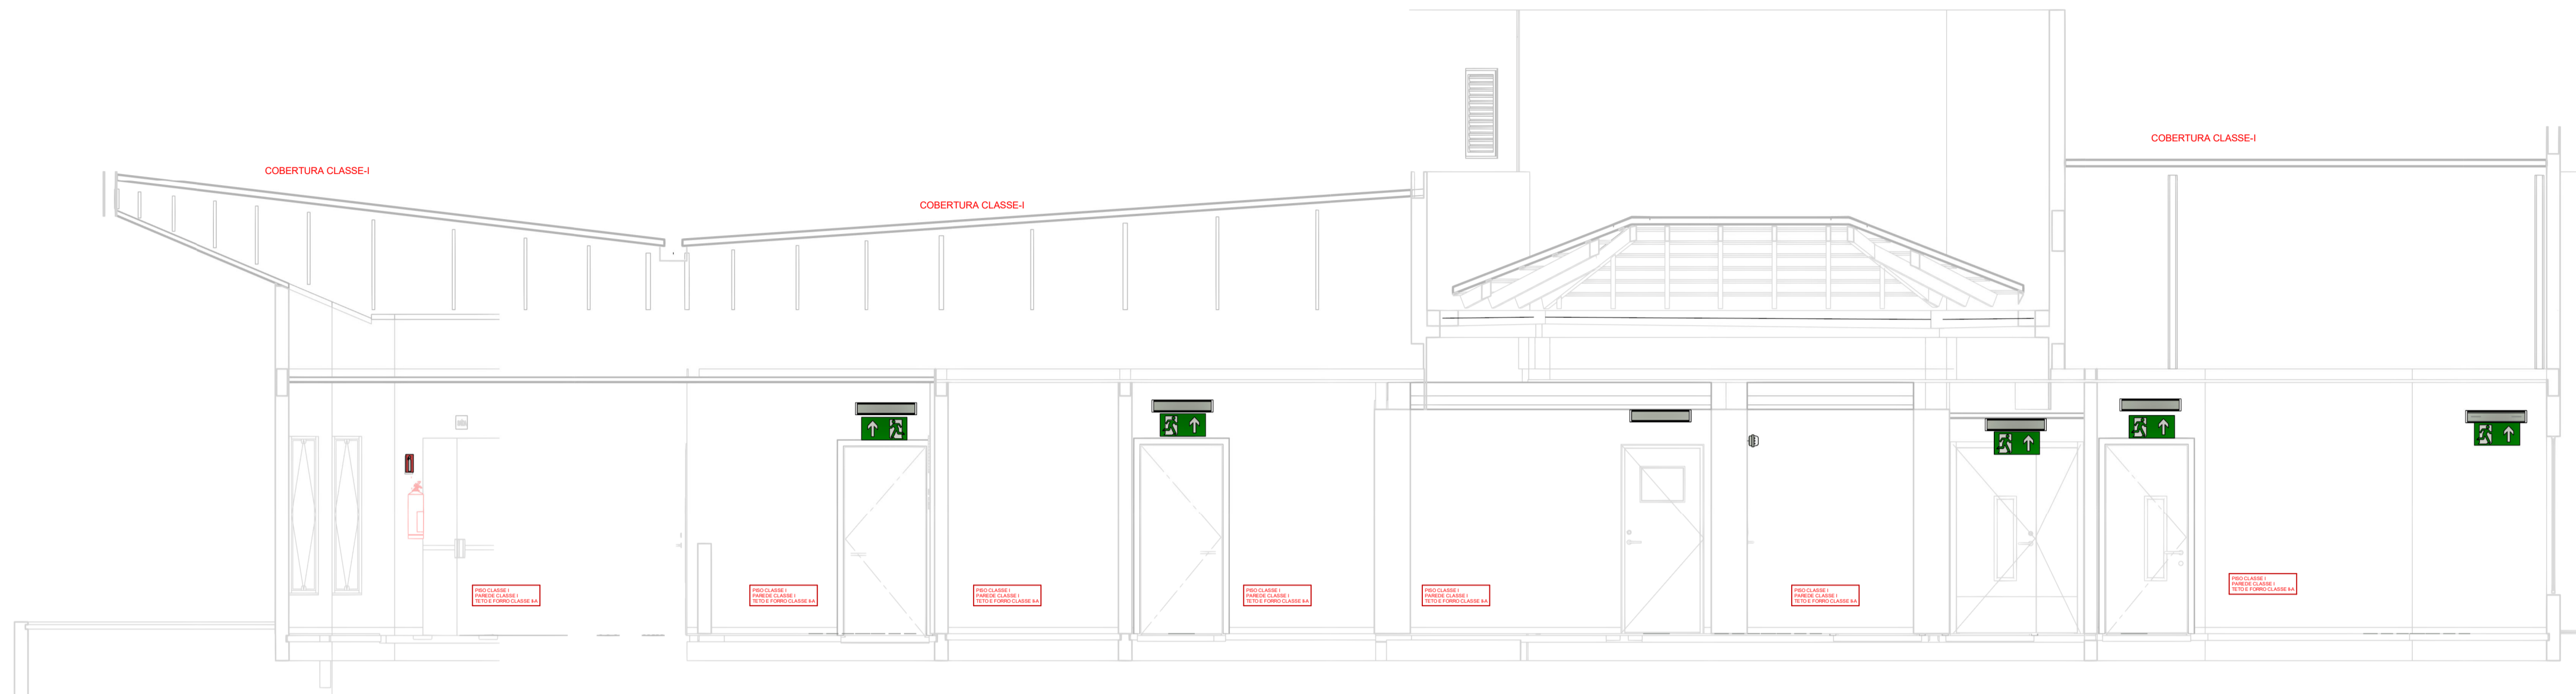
COBERTURA CLASSE-I

COBERTURA CLASSE-I

COBERTURA CLASSE-I

PISO CLASSE I
PAREDE CLASSE I
TETO E FORRO CLASSE IIA

PISO CLASSE I
PAREDE CLASSE I
TETO E FORRO CLASSE IIA

PISO CLASSE I
PAREDE CLASSE I
TETO E FORRO CLASSE IIA

PISO CLASSE I
PAREDE CLASSE I
TETO E FORRO CLASSE IIA

PISO CLASSE I
PAREDE CLASSE I
TETO E FORRO CLASSE IIA

PISO CLASSE I
PAREDE CLASSE I
TETO E FORRO CLASSE IIA

PISO CLASSE I
PAREDE CLASSE I
TETO E FORRO CLASSE IIA